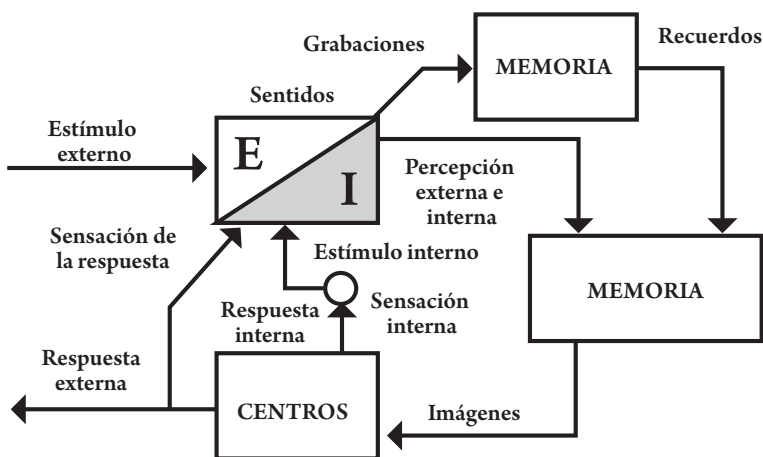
Grabaciones

MEMORIA

Recuerdos

Sentidos

Estímulo externo

E

I

Percepción externa e interna

Sensación de la respuesta

Estímulo interno

MEMORIA

Respuesta interna

Sensación interna

Respuesta externa

CENTROS

Imágenes